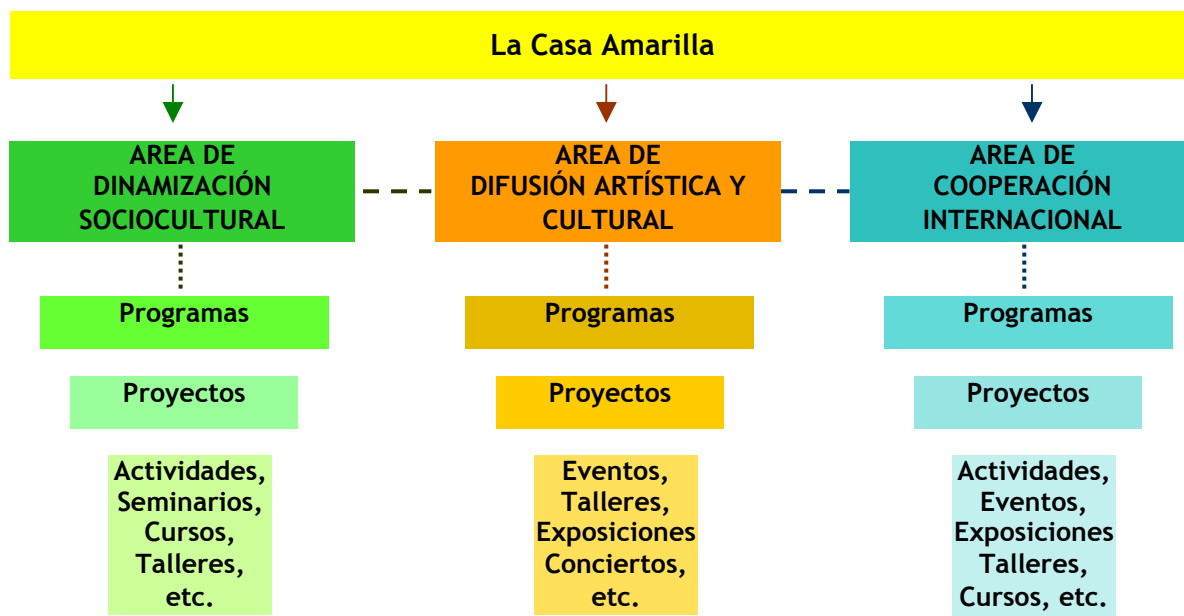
La Casa Amarilla

AREA DE DINAMIZACIÓN SOCIOCULTURAL

Programas

Proyectos

Actividades, Seminarios, Cursos, Talleres, etc.

AREA DE DIFUSIÓN ARTÍSTICA Y CULTURAL

Programas

Proyectos

Eventos, Talleres, Exposiciones Conciertos, etc.

AREA DE COOPERACIÓN INTERNACIONAL

Programas

Proyectos

Actividades, Eventos, Exposiciones Talleres, Cursos, etc.